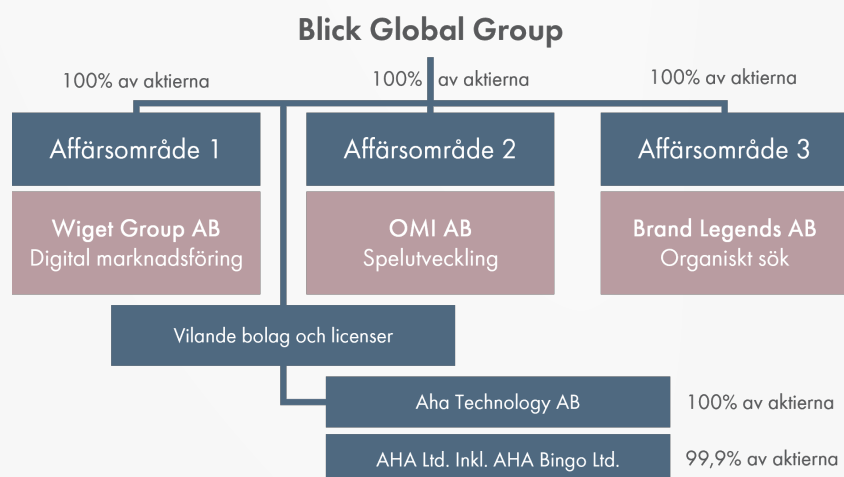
Blick Global Group

100% av aktierna

100% av aktierna

100% av aktierna

Affärsområde 1

Wiget Group AB
Digital marknadsföring

Affärsområde 2

OMI AB
Spelutveckling

Affärsområde 3

Brand Legends AB
Organiskt sök

Vilande bolag och licenser

Aha Technology AB

100% av aktierna

AHA Ltd. Inkl. AHA Bingo Ltd.

99,9% av aktierna